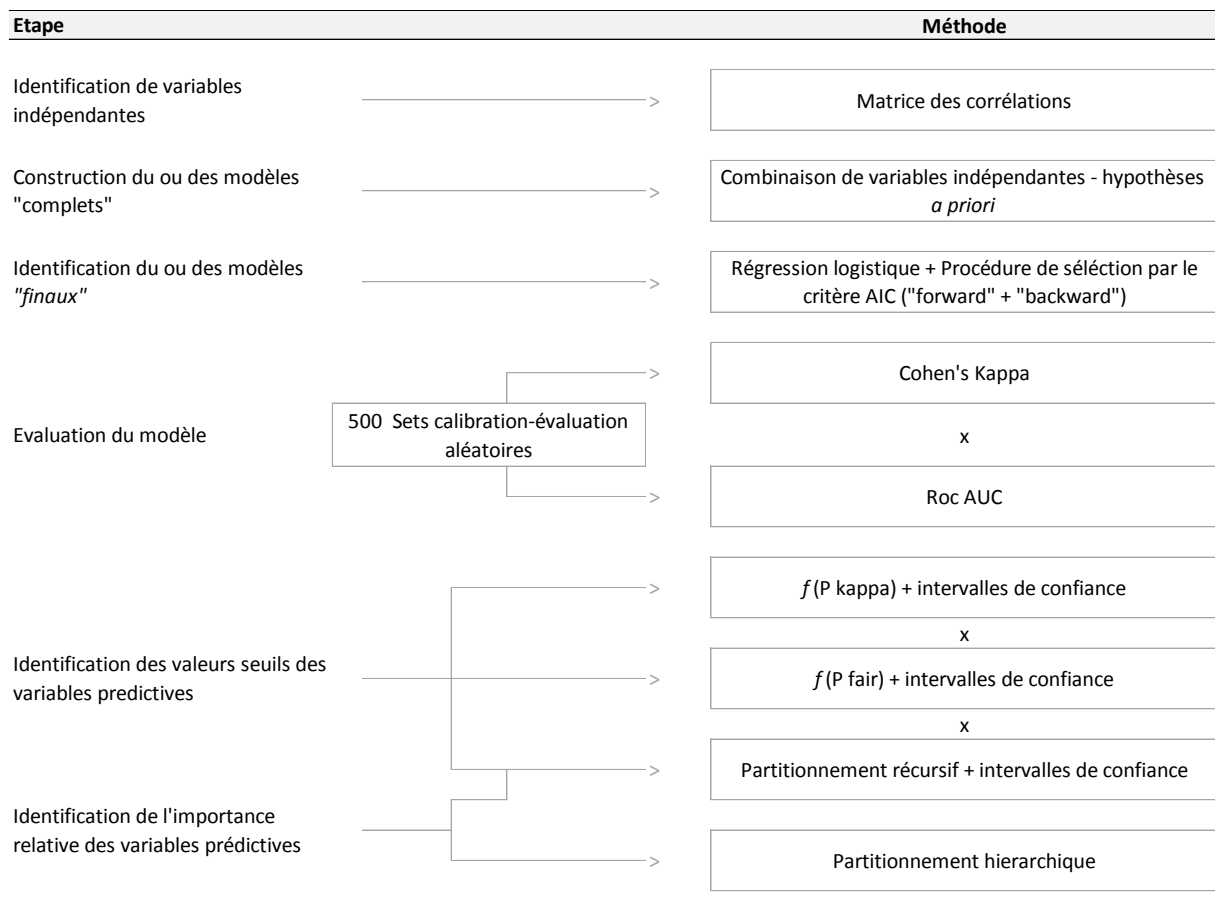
Etape

Méthode

Identification de variables indépendantes

Matrice des corrélations

Construction du ou des modèles "complets"

Combinaison de variables indépendantes - hypothèses *a priori*

Identification du ou des modèles *"finaux"*

Régression logistique + Procédure de séléction par le critère AIC ("forward" + "backward")

Evaluation du modèle

500 Sets calibration-évaluation aléatoires

Cohen's Kappa

x

Roc AUC

Identification des valeurs seuils des variables predictives

$f$(P kappa) + intervalles de confiance

x

$f$(P fair) + intervalles de confiance

x

Partitionnement récursif + intervalles de confiance

Identification de l'importance relative des variables prédictives

Partitionnement hierarchique